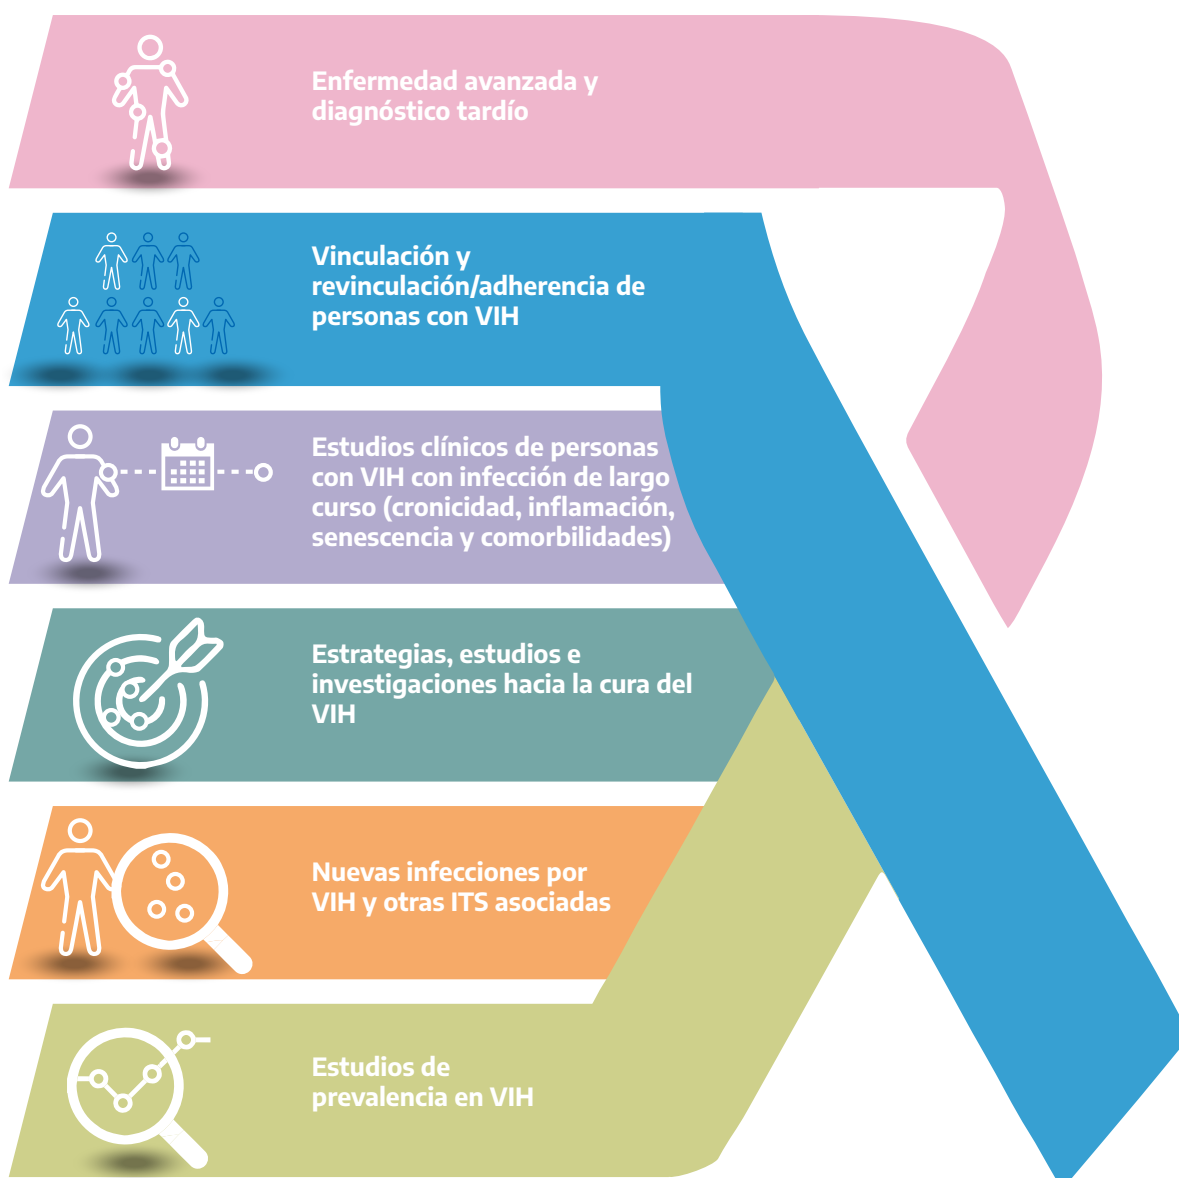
Enfermedad avanzada y diagnóstico tardío

Vinculación y revinculación/adherencia de personas con VIH

Estudios clínicos de personas con VIH con infección de largo curso (cronicidad, inflamación, senescencia y comorbilidades)

Estrategias, estudios e investigaciones hacia la cura del VIH

Nuevas infecciones por VIH y otras ITS asociadas

Estudios de prevalencia en VIH